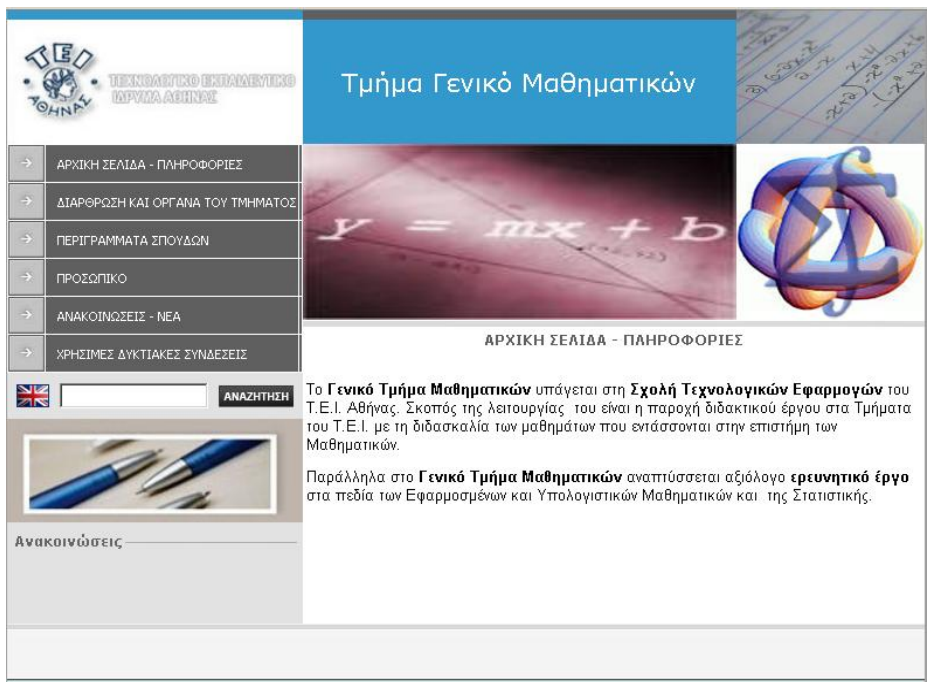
ΤΕΙ ΑΘΗΝΑΣ

ΤΕΧΝΟΛΟΓΙΚΟ ΕΚΠΑΙΔΕΥΤΙΚΟ ΙΔΡΥΜΑ ΑΘΗΝΑΣ

Τμήμα Γενικό Μαθηματικών

ΑΡΧΙΚΗ ΣΕΛΙΔΑ - ΠΛΗΡΟΦΟΡΙΕΣ

ΔΙΑΡΘΡΩΣΗ ΚΑΙ ΟΡΓΑΝΑ ΤΟΥ ΤΜΗΜΑΤΟΣ

ΠΕΡΙΓΡΑΜΜΑΤΑ ΣΠΟΥΔΩΝ

ΠΡΟΣΩΠΙΚΟ

ΑΝΑΚΟΙΝΩΣΕΙΣ - ΝΕΑ

ΧΡΗΣΙΜΕΣ ΔΙΚΤΥΑΚΕΣ ΣΥΝΔΕΣΕΙΣ

ΑΝΑΖΗΤΗΣΗ

Ανακοινώσεις

$y = mx + b$

ΑΡΧΙΚΗ ΣΕΛΙΔΑ - ΠΛΗΡΟΦΟΡΙΕΣ

Το Γενικό Τμήμα Μαθηματικών υπάγεται στη Σχολή Τεχνολογικών Εφαρμογών του Τ.Ε.Ι. Αθήνας. Σκοπός της λειτουργίας του είναι η παροχή διδακτικού έργου στα Τμήματα του Τ.Ε.Ι. με τη διδασκαλία των μαθημάτων που εντάσσονται στην επιστήμη των Μαθηματικών.

Παράλληλα στο Γενικό Τμήμα Μαθηματικών αναπτύσσεται αξιόλογο ερευνητικό έργο στα πεδία των Εφαρμοσμένων και Υπολογιστικών Μαθηματικών και της Στατιστικής.